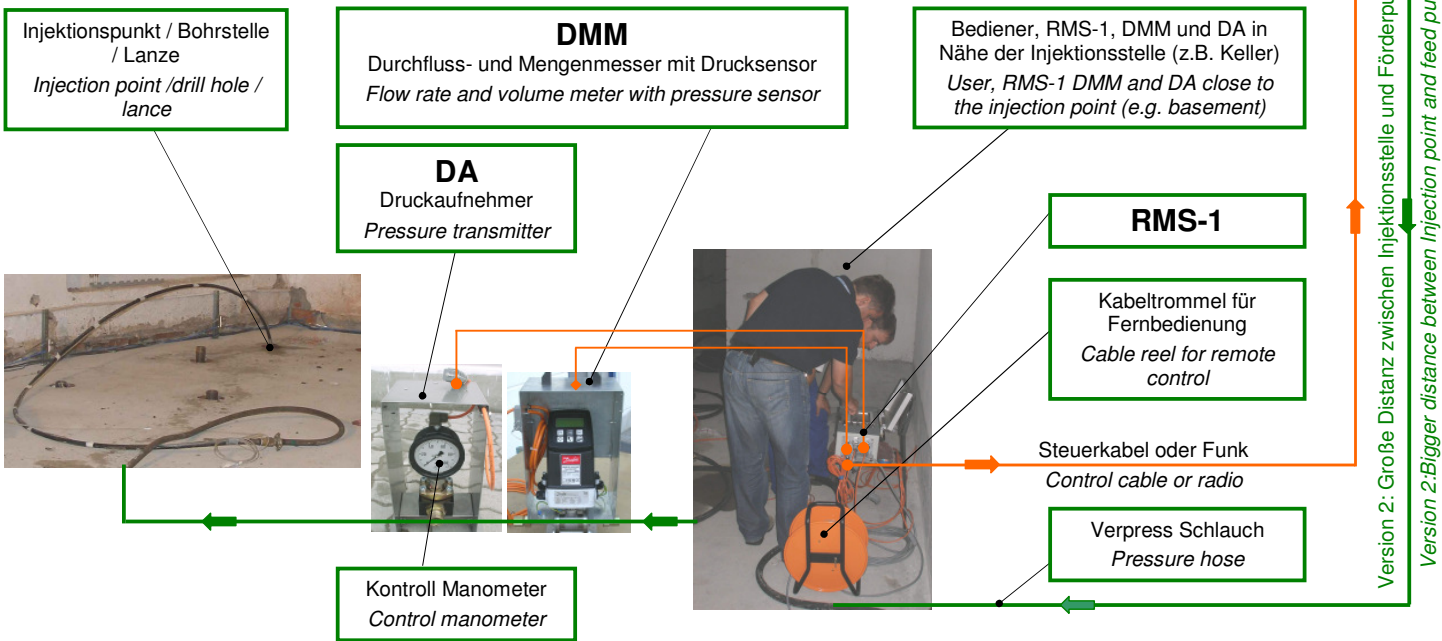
Injektionspunkt / Bohrstelle / Lanze
*Injection point /drill hole / lance*

**DMM**
Durchfluss- und Mengenmesser mit Drucksensor
*Flow rate and volume meter with pressure sensor*

Bediener, RMS-1, DMM und DA in Nähe der Injektionsstelle (z.B. Keller)
*User, RMS-1 DMM and DA close to the injection point (e.g. basement)*

**DA**
Druckaufnehmer
*Pressure transmitter*

**RMS-1**

Kabeltrommel für Fernbedienung
*Cable reel for remote control*

Steuerkabel oder Funk
*Control cable or radio*

Verpress Schlauch
*Pressure hose*

Kontroll Manometer
*Control manometer*

Version 2: Große Distanz zwischen Injektionsstelle und Förderpu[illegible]

*Version 2:Bigger distance between Injection point and feed pu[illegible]*